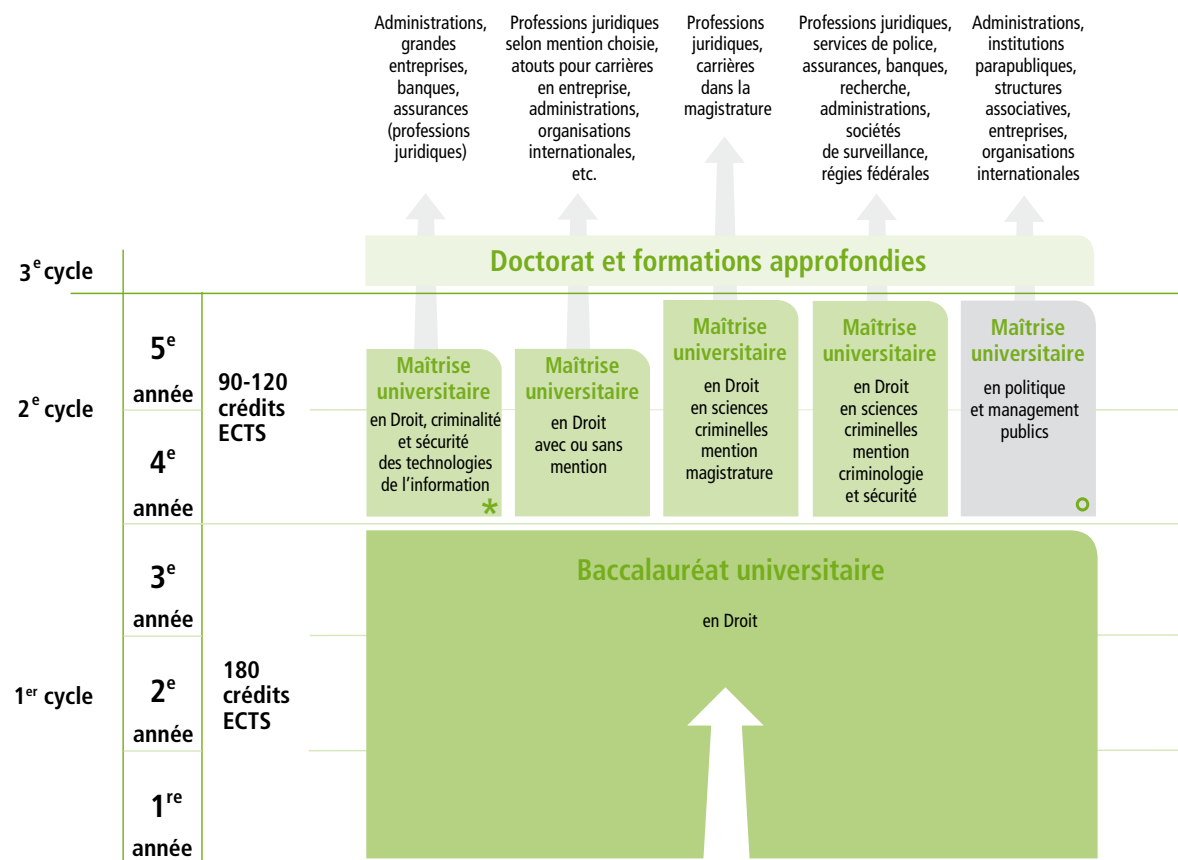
Administrations, grandes entreprises, banques, assurances (professions juridiques)

Professions juridiques selon mention choisie, atouts pour carrières en entreprise, administrations, organisations internationales, etc.

Professions juridiques, carrières dans la magistrature

Professions juridiques, services de police, assurances, banques, recherche, administrations, sociétés de surveillance, régies fédérales

Administrations, institutions parapubliques, structures associatives, entreprises, organisations internationales

3$^e$ cycle

Doctorat et formations approfondies

2$^e$ cycle

5$^e$ année

4$^e$ année

90-120 crédits ECTS

Maîtrise universitaire
en Droit, criminalité et sécurité des technologies de l'information
*

Maîtrise universitaire
en Droit avec ou sans mention

Maîtrise universitaire
en Droit en sciences criminelles mention magistrature

Maîtrise universitaire
en Droit en sciences criminelles mention criminologie et sécurité

Maîtrise universitaire
en politique et management publics
o

1$^{er}$ cycle

3$^e$ année

2$^e$ année

1$^{re}$ année

180 crédits ECTS

Baccalauréat universitaire
en Droit